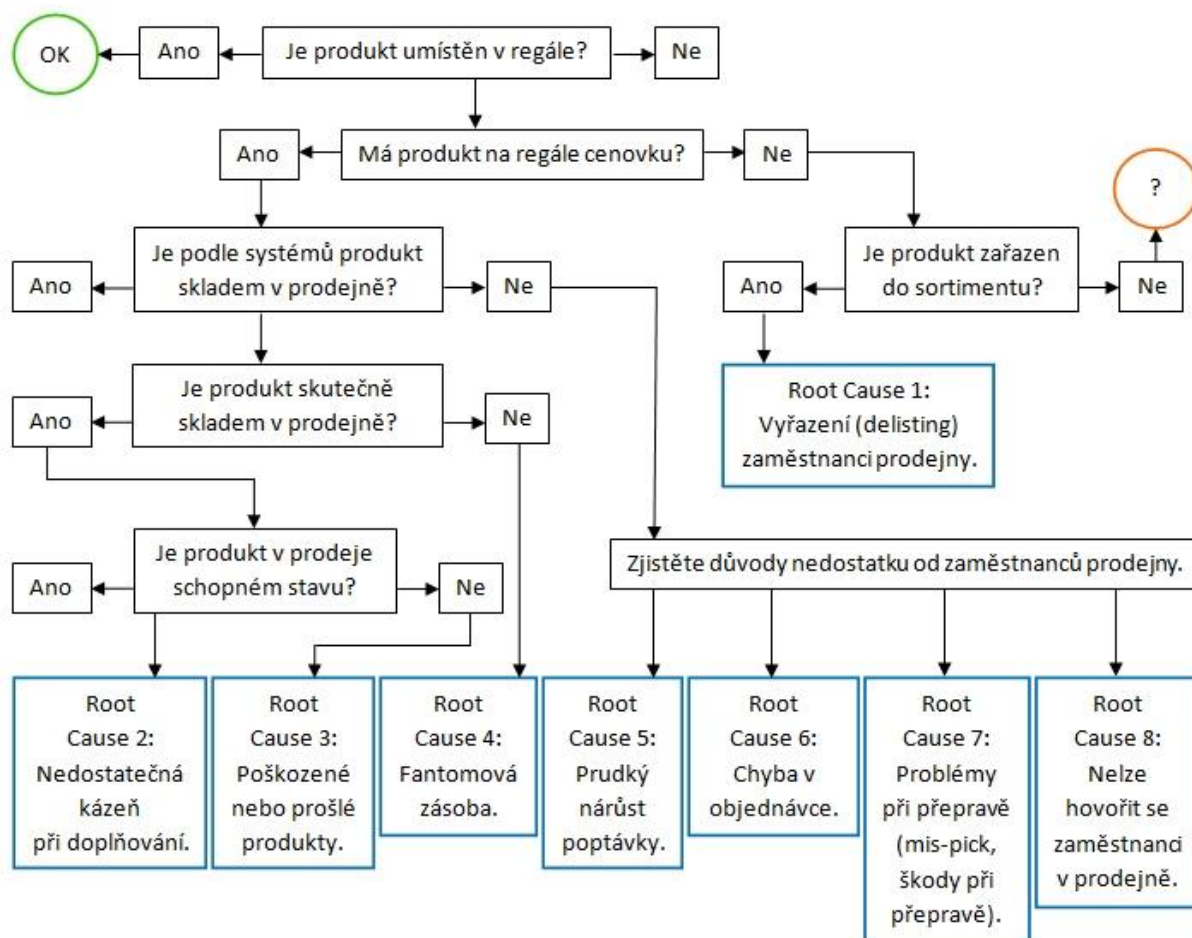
OK

Ano

Je produkt umístěn v regále?

Ne

Ano

Má produkt na regále cenovku?

Ne

?

Je podle systémů produkt skladem v prodejně?

Ano

Ne

Je produkt zařazen do sortimentu?

Ano

Ne

Root Cause 1: Vyřazení (delisting) zaměstnanci prodejny.

Je produkt skutečně skladem v prodejně?

Ano

Ne

Je produkt v prodeje schopném stavu?

Ano

Ne

Zjistěte důvody nedostatku od zaměstnanců prodejny.

Root Cause 2: Nedostatečná kázeň při doplňování.

Root Cause 3: Poškozené nebo prošlé produkty.

Root Cause 4: Fantomová zásoba.

Root Cause 5: Prudký nárůst poptávky.

Root Cause 6: Chyba v objednávce.

Root Cause 7: Problémy při přepravě (mis-pick, škody při přepravě).

Root Cause 8: Nelze hovořit se zaměstnanci v prodejně.